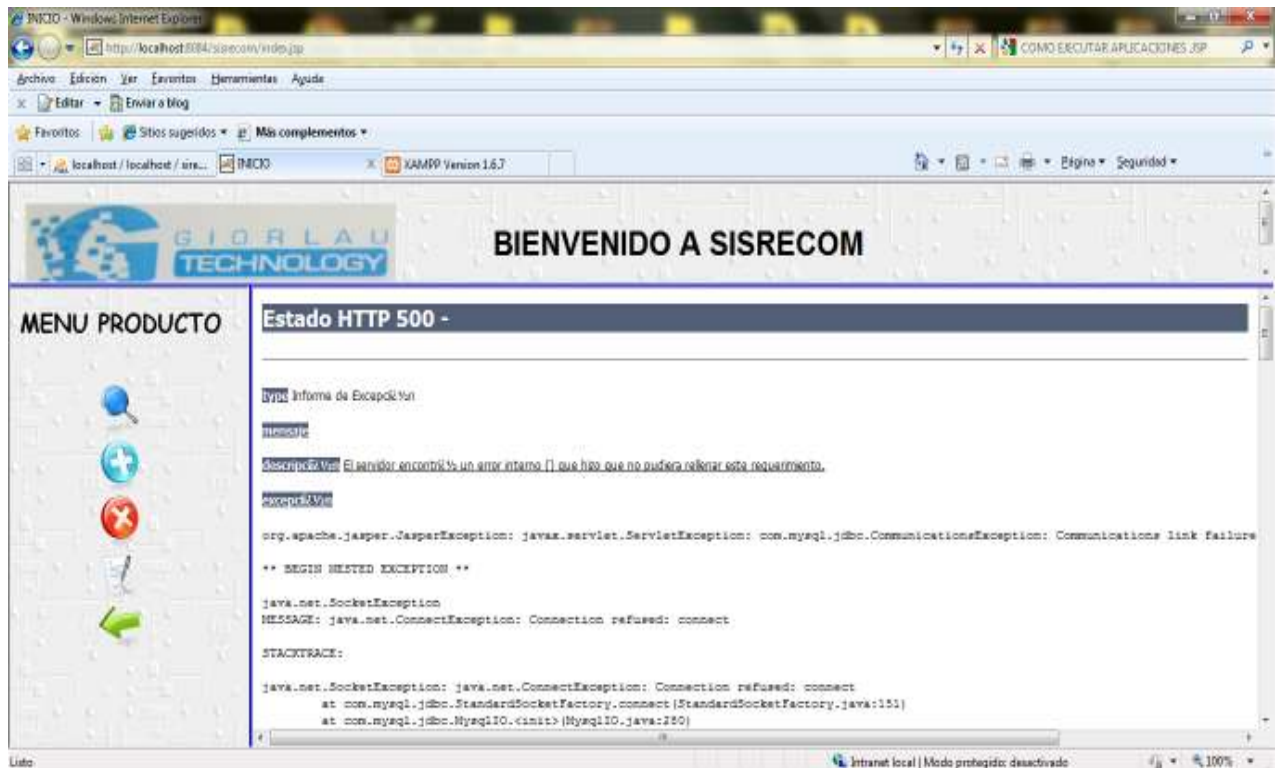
INICIO - Windows Internet Explorer

http://localhost:8084/sisrecom/index.jsp

COMO EJECUTAR APLICACIONES JSP

Archivo Edición Ver Favoritos Herramientas Ayuda

Editar Enviar a blog

Favoritos Sitios sugeridos Más complementos

localhost / localhost / sire... INICIO XAMPP Version 1.6.7

Página Seguridad

GIORLAU TECHNOLOGY

BIENVENIDO A SISRECOM

MENU PRODUCTO

Estado HTTP 500 -

type Informe de Excepci�n

mensaje

descripci�n El servidor encontr� un error interno () que hizo que no pudiera rellenar este requerimiento.

excepci�n

org.apache.jasper.JasperException: javax.servlet.ServletException: com.mysql.jdbc.CommunicationsException: Communications link failure

** BEGIN NESTED EXCEPTION **

java.net.SocketException
MESSAGE: java.net.ConnectException: Connection refused: connect

STACKTRACE:

java.net.SocketException: java.net.ConnectException: Connection refused: connect
at com.mysql.jdbc.StandardSocketFactory.connect(StandardSocketFactory.java:151)
at com.mysql.jdbc.MysqlIO.<init>(MysqlIO.java:280)

Listo

Intranet local | Modo protegido: desactivado

100%